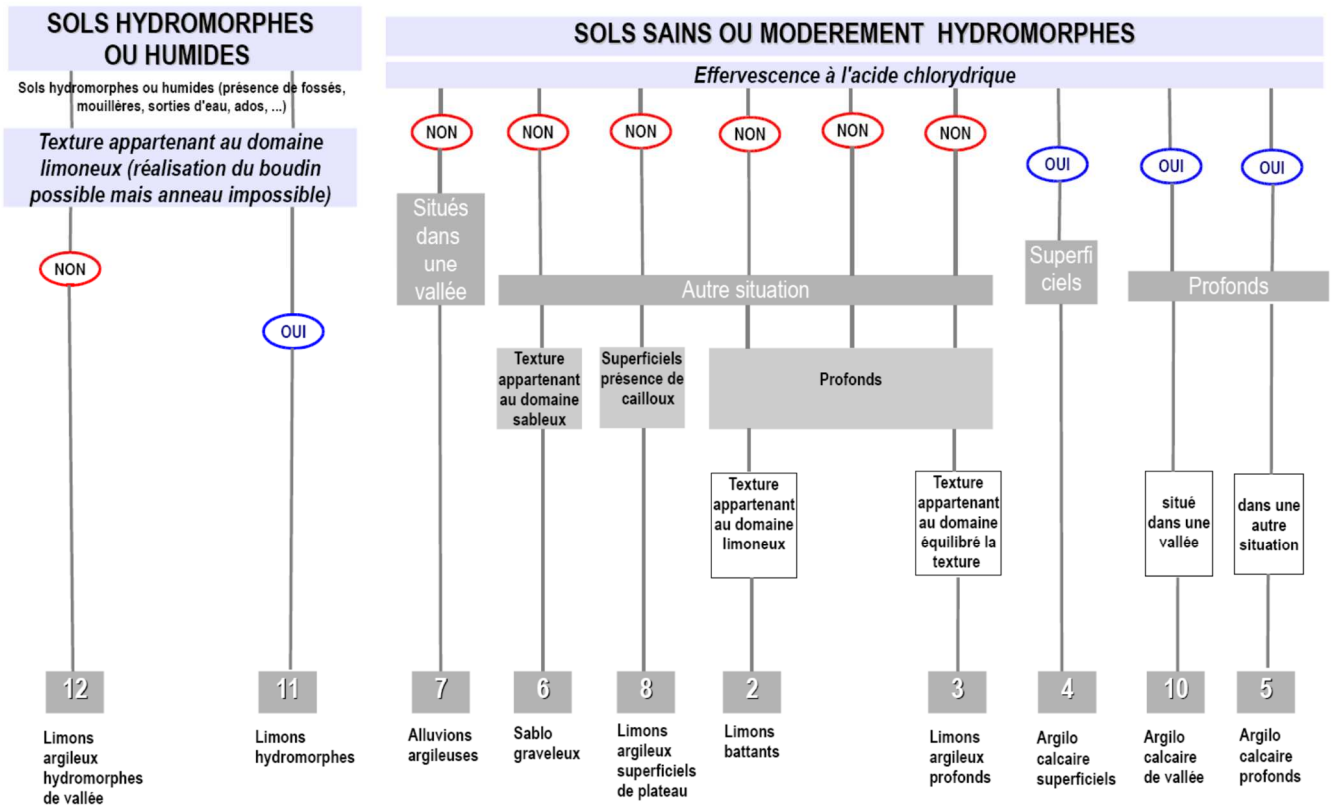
SOLS HYDROMORPHES OU HUMIDES

Sols hydromorphes ou humides (présence de fossés, mouillères, sorties d'eau, ados, ...)

Texture appartenant au domaine limoneux (réalisation du boudin possible mais anneau impossible)

NON

OUI

SOLS SAINS OU MODEREMENT HYDROMORPHES

Effervescence à l'acide chlorydrique

NON NON NON NON NON NON

OUI OUI OUI

Situés dans une vallée

Autre situation

Superficiels

Profonds

Texture appartenant au domaine sableux

Superficiels présence de cailloux

Profonds

Texture appartenant au domaine limoneux

Texture appartenant au domaine équilibré la texture

situé dans une vallée

dans une autre situation

12
Limons argileux hydromorphes de vallée

11
Limons hydromorphes

7
Alluvions argileuses

6
Sablo graveleux

8
Limons argileux superficiels de plateau

2
Limons battants

3
Limons argileux profonds

4
Argilo calcaire superficiels

10
Argilo calcaire de vallée

5
Argilo calcaire profonds